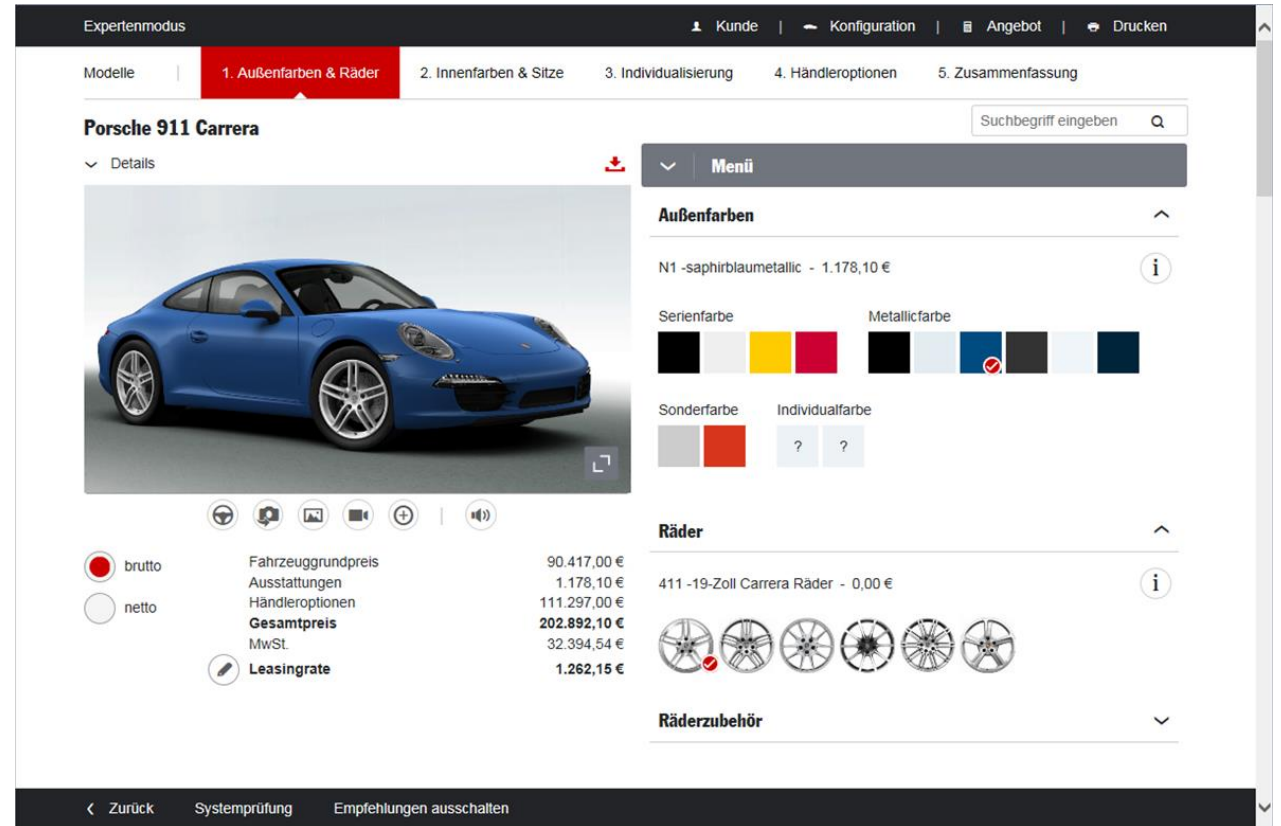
Expertenmodus

Kunde | Konfiguration | Angebot | Drucken

Modelle | 1. Außenfarben & Räder | 2. Innenfarben & Sitze | 3. Individualisierung | 4. Händleroptionen | 5. Zusammenfassung

Porsche 911 Carrera

Suchbegriff eingeben

Details

Menü

Außenfarben

N1 -saphirblaumetallic - 1.178,10 €

Serienfarbe

Metallicfarbe

Sonderfarbe

Individualfarbe

? ?

brutto

netto

| | |
|---|---|
| Fahrzeuggrundpreis | 90.417,00 € |
| Ausstattungen | 1.178,10 € |
| Händleroptionen | 111.297,00 € |
| **Gesamtpreis** | **202.892,10 €** |
| MwSt. | 32.394,54 € |
| **Leasingrate** | **1.262,15 €** |

Räder

411 -19-Zoll Carrera Räder - 0,00 €

Räderzubehör

Zurück Systemprüfung Empfehlungen ausschalten